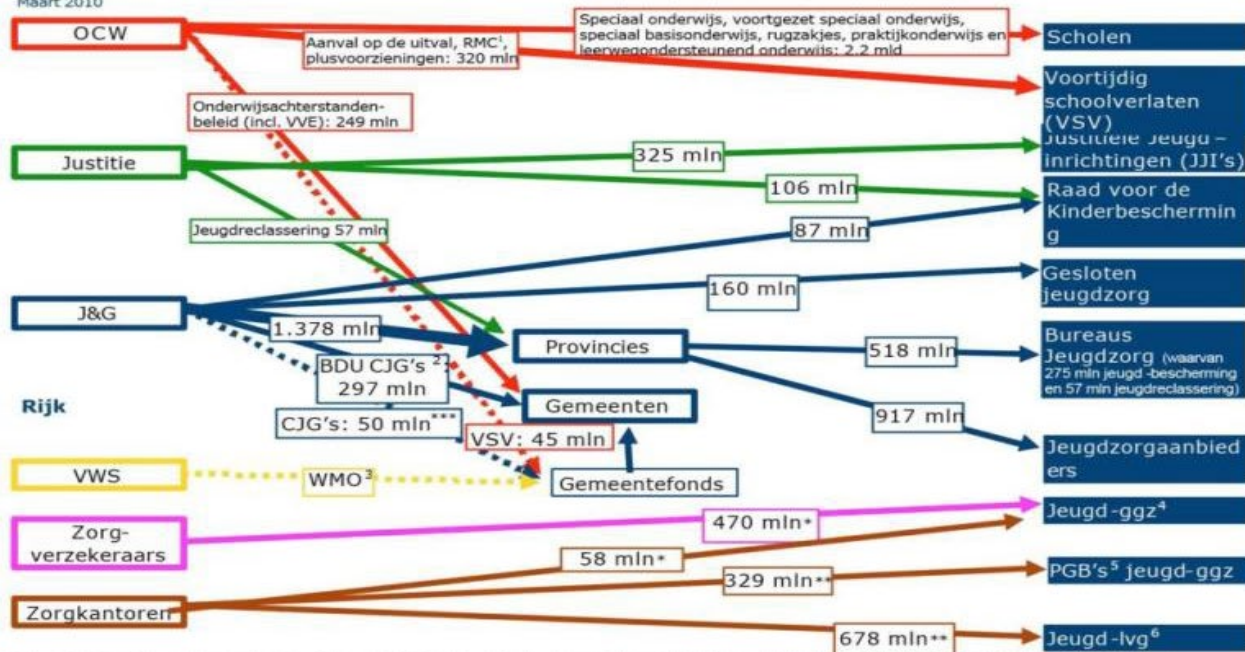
Maart 2010

OCW

Speciaal onderwijs, voortgezet speciaal onderwijs, speciaal basisonderwijs, rugzakjes, praktijkonderwijs en leerwegondersteunend onderwijs: 2,2 mld

Scholen

Aanval op de uitval, RMC$^1$, plusvoorzieningen: 320 mln

Voortijdig schoolverlaten (VSV)

Onderwijsachterstandenbeleid (incl. VVE): 249 mln

Justitie

325 mln

Justitiële Jeugd-inrichtingen (JJI's)

106 mln

Raad voor de Kinderbescherming

Jeugdreclassering 57 mln

87 mln

J&G

160 mln

Gesloten jeugdzorg

1.378 mln

Provincies

518 mln

Bureaus Jeugdzorg (waarvan 275 mln jeugd -bescherming en 57 mln jeugdreclassering)

BDU CJG's $^2$: 297 mln

Rijk

Gemeenten

917 mln

CJG's: 50 mln***

VSV: 45 mln

Jeugdzorgaanbieders

VWS

WMO$^3$

Gemeentefonds

Zorg-verzekeraars

470 mln*

Jeugd-ggz$^4$

58 mln*

329 mln**

PGB's$^5$ jeugd-ggz

Zorgkantoren

678 mln**

Jeugd-lvg$^6$